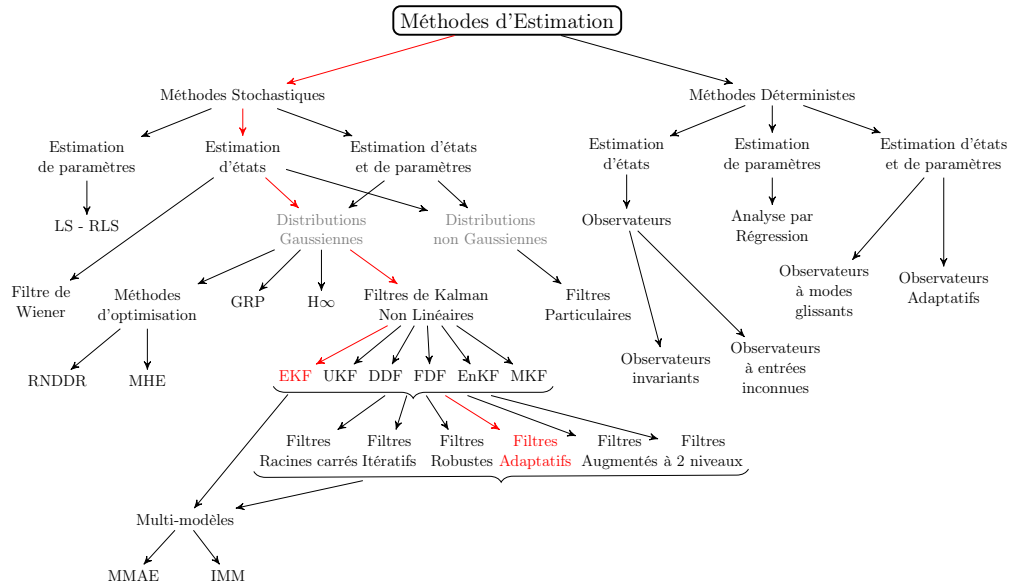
Méthodes d'Estimation

Méthodes Stochastiques

Méthodes Déterministes

Estimation de paramètres

Estimation d'états

Estimation d'états et de paramètres

Estimation d'états

Estimation de paramètres

Estimation d'états et de paramètres

LS - RLS

Distributions Gaussiennes

Distributions non Gaussiennes

Observateurs

Analyse par Régression

Observateurs à modes glissants

Observateurs Adaptatifs

Filtre de Wiener

Méthodes d'optimisation

GRP

H$\infty$

Filtres de Kalman Non Linéaires

Filtres Particulaires

Observateurs invariants

Observateurs à entrées inconnues

RNDDR

MHE

EKF UKF DDF FDF EnKF MKF

Filtres Racines carrés

Filtres Itératifs

Filtres Robustes

Filtres Adaptatifs

Filtres Augmentés

Filtres à 2 niveaux

Multi-modèles

MMAE

IMM